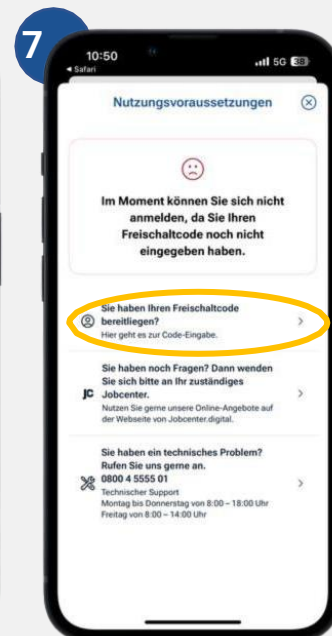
7

10:50
◂ Safari
5G 38

Nutzungsvoraussetzungen

Im Moment können Sie sich nicht anmelden, da Sie Ihren Freischaltcode noch nicht eingegeben haben.

Sie haben Ihren Freischaltcode bereitliegen?
Hier geht es zur Code-Eingabe.

JC
Sie haben noch Fragen? Dann wenden Sie sich bitte an Ihr zuständiges Jobcenter.
Nutzen Sie gerne unsere Online-Angebote auf der Webseite von Jobcenter.digital.

Sie haben ein technisches Problem? Rufen Sie uns gerne an.
0800 4 5555 01
Technischer Support
Montag bis Donnerstag von 8:00 – 18:00 Uhr
Freitag von 8:00 – 14:00 Uhr